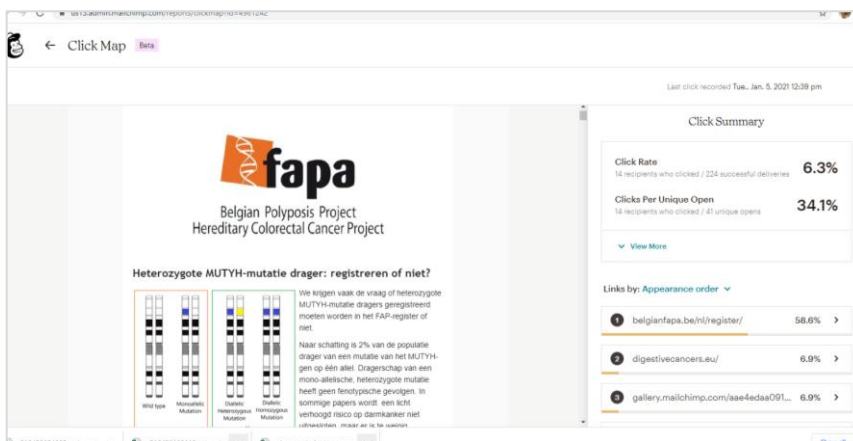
us13.admin.mailchimp.com/reports/clickmap?id=4961242

← Click Map Beta

Last click recorded Tue., Jan. 5, 2021 12:38 pm

fapa

Belgian Polyposis Project
Hereditary Colorectal Cancer Project

Heterozygote MUTYH-mutatie drager: registreren of niet?

Wild type

Monoallelic Mutation

Diallelic Heterozygous Mutation

Diallelic Homozygous Mutation

We krijgen vaak de vraag of heterozygote MUTYH-mutatie dragers geregistreerd moeten worden in het FAP-register of niet.

Naar schatting is 2% van de populatie drager van een mutatie van het MUTYH-gen op één allel. Dragerschap van een mono-allelische, heterozygote mutatie heeft geen fenotypische gevolgen. In sommige papers wordt een licht verhoogd risico op darmkanker niet uitgesloten, maar er is te weinig

Click Summary

Click Rate
14 recipients who clicked / 224 successful deliveries
6.3%

Clicks Per Unique Open
14 recipients who clicked / 41 unique opens
34.1%

View More

Links by: Appearance order

1 belgianfapa.be/nl/register/ 58.6%

2 digestivecancers.eu/ 6.9%

3 gallery.mailchimp.com/aae4edaa091... 6.9%